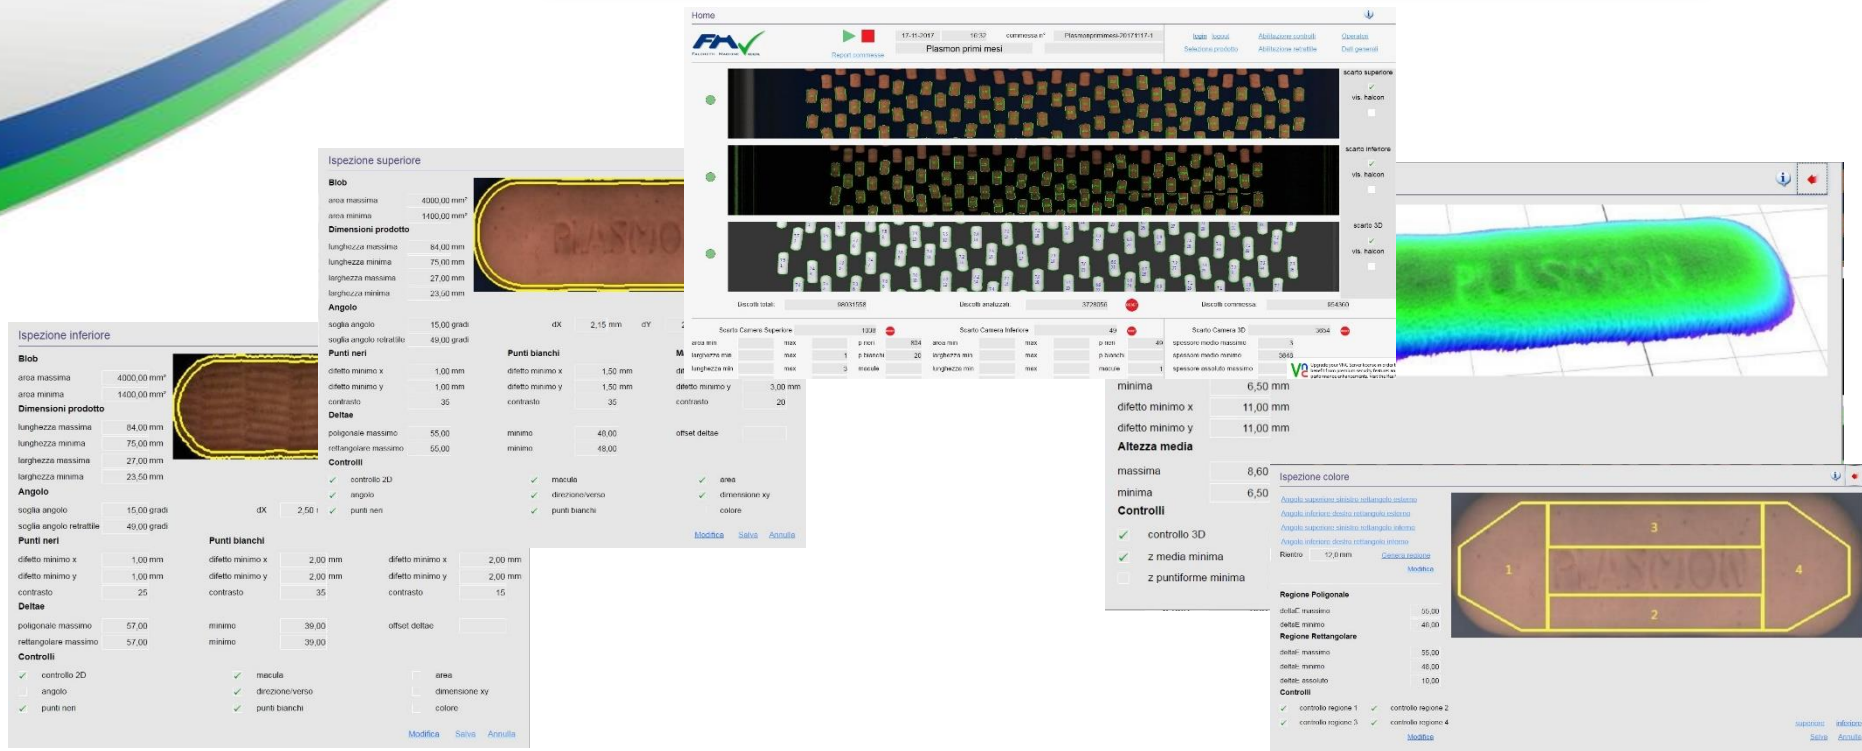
Home

17-11-2017 10:32 commessa n° Plasmonprimimesi-20171117-1

Plasmon primi mesi

Report commesse

login logout Abilitazione controlli Operatori

Selezione prodotto Abilitazione rettalatte Dati generali

scarto superiore

vis. halcon

scarto inferiore

vis. halcon

scarto 3D

vis. halcon

Biscotti totali 98031558 Biscotti analizzati 3728056 Biscotti commessa 854360

Scarto Camera Superiore 1308 Scarto Camera Inferiore 49 Scarto Camera 3D 3654

area min max p neri 834 area min max p neri 49 spessore medio massimo 3

larghezza min max 1 p bianchi 20 larghezza min max p bianchi spessore medio minimo 3648

lunghezza min max 3 macule lunghezza min max macule 1 spessore assoluto massimo

Ispezione superiore

Blob

area massima 4000,00 mm²

area minima 1400,00 mm²

Dimensioni prodotto

lunghezza massima 84,00 mm

lunghezza minima 75,00 mm

larghezza massima 27,00 mm

larghezza minima 23,50 mm

Angolo

soglia angolo 15,00 gradi dX 2,15 mm dY

soglia angolo retrattile 49,00 gradi

Punti neri

difetto minimo x 1,00 mm

difetto minimo y 1,00 mm

contrasto 35

Punti bianchi

difetto minimo x 1,50 mm

difetto minimo y 1,50 mm

contrasto 35

difetto minimo y 3,00 mm

contrasto 20

Deltae

poligonale massimo 55,00 minimo 48,00 offset deltae

rettangolare massimo 55,00 minimo 48,00

Controlli

controllo 2D macula area

angolo direzione/verso dimensione xy

punti neri punti bianchi colore

Modifica Salva Annulla

Ispezione inferiore

Blob

area massima 4000,00 mm²

area minima 1400,00 mm²

Dimensioni prodotto

lunghezza massima 84,00 mm

lunghezza minima 75,00 mm

larghezza massima 27,00 mm

larghezza minima 23,50 mm

Angolo

soglia angolo 15,00 gradi dX 2,50

soglia angolo retrattile 49,00 gradi

Punti neri

difetto minimo x 1,00 mm

difetto minimo y 1,00 mm

contrasto 25

Punti bianchi

difetto minimo x 2,00 mm difetto minimo x 2,00 mm

difetto minimo y 2,00 mm difetto minimo y 2,00 mm

contrasto 35 contrasto 15

Deltae

poligonale massimo 57,00 minimo 39,00 offset deltae

rettangolare massimo 57,00 minimo 39,00

Controlli

controllo 2D macula area

angolo direzione/verso dimensione xy

punti neri punti bianchi colore

Modifica Salva Annulla

minima 6,50 mm

difetto minimo x 11,00 mm

difetto minimo y 11,00 mm

Altezza media

massima 8,60

minima 6,50

Controlli

controllo 3D

z media minima

z puntiforme minima

Ispezione colore

Angolo superiore sinistro rettangolo esterno

Angolo inferiore destro rettangolo esterno

Angolo superiore sinistro rettangolo interno

Angolo inferiore destro rettangolo interno

Rientro 12,0 mm Genera regione

Modifica

1 2 3 4

Regione Poligonale

deltaE massimo 55,00

deltaE minimo 48,00

Regione Rettangolare

deltaE massimo 55,00

deltaE minimo 48,00

deltaE assoluto 10,00

Controlli

controllo regione 1 controllo regione 2

controllo regione 3 controllo regione 4

Modifica

superiore inferiore

Salva Annulla